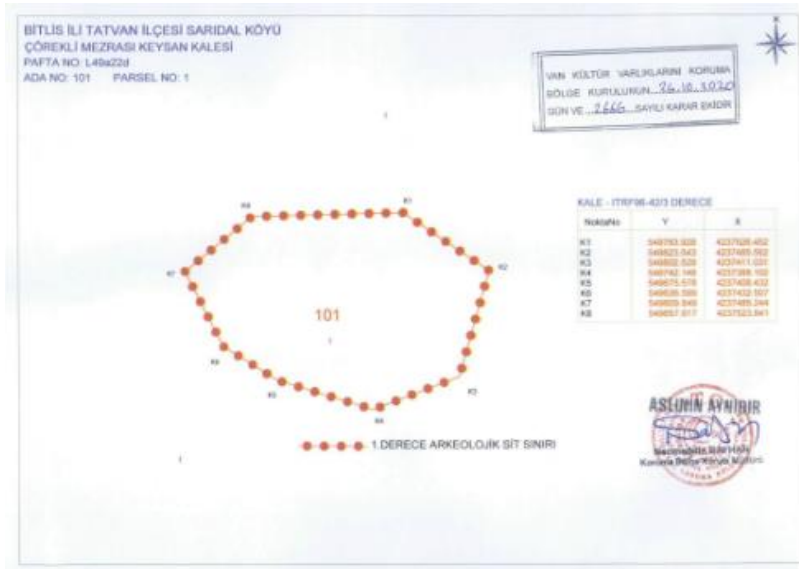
BİTLİS İLİ TATVAN İLÇESİ SARIDAL KÖYÜ
ÇÖREKLİ MEZRASI KEYSAN KALESİ
PAFTA NO: L49a22d
ADA NO: 101 PARSEL NO: 1

VAN KÜLTÜR VARLIKLARINI KORUMA BÖLGE KURULUNUN 26.10.2020 GÜN VE 2666 SAYILI KARAR EKİDİR

N

K8
K1
K7
K2
101
K6
K5
K3
K4

KALE - ITRF96-42/3 DERECE

| NoktaNo | Y | X |
|---|---|---|
| K1 | 549783.928 | 4237528.452 |
| K2 | 549823.543 | 4237485.592 |
| K3 | 549802.526 | 4237411.031 |
| K4 | 549742.146 | 4237389.102 |
| K5 | 549675.578 | 4237408.432 |
| K6 | 549635.586 | 4237432.507 |
| K7 | 549609.849 | 4237485.344 |
| K8 | 549657.617 | 4237523.841 |

1.DERECE ARKEOLOJİK SİT SINIRI

ASLININ AYNIDIR
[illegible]
Kültür Varlıklarını Koruma Bölge Kurulu Müdürü